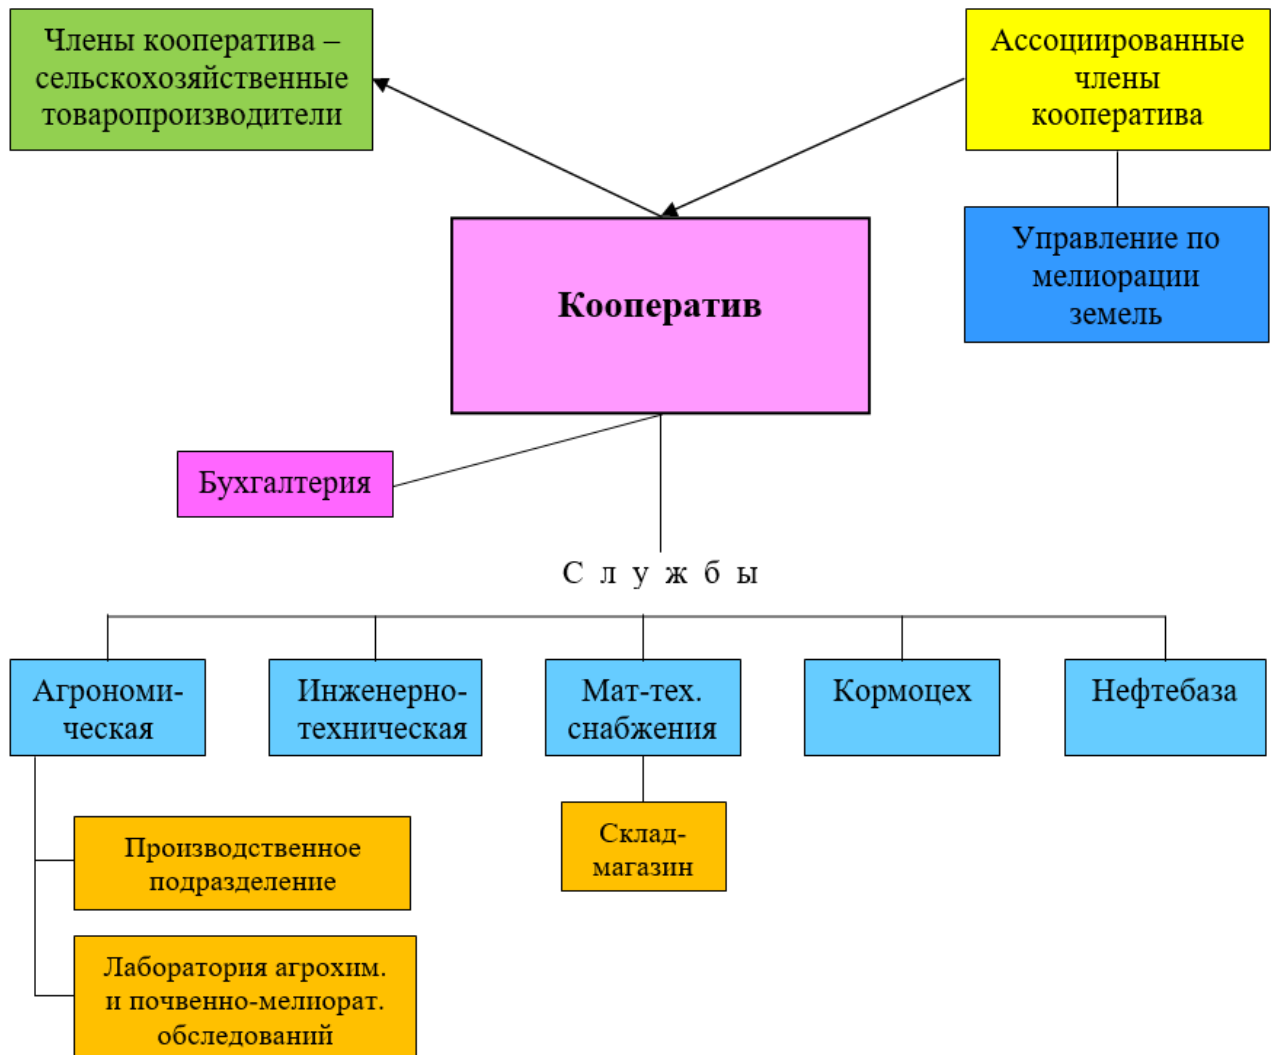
Члены кооператива – сельскохозяйственные товаропроизводители

Ассоциированные члены кооператива

Кооператив

Управление по мелиорации земель

Бухгалтерия

С л у ж б ы

Агрономическая

Инженерно-техническая

Мат-тех. снабжения

Кормоцех

Нефтебаза

Производственное подразделение

Склад-магазин

Лаборатория агрохим. и почвенно-мелиорат. обследований